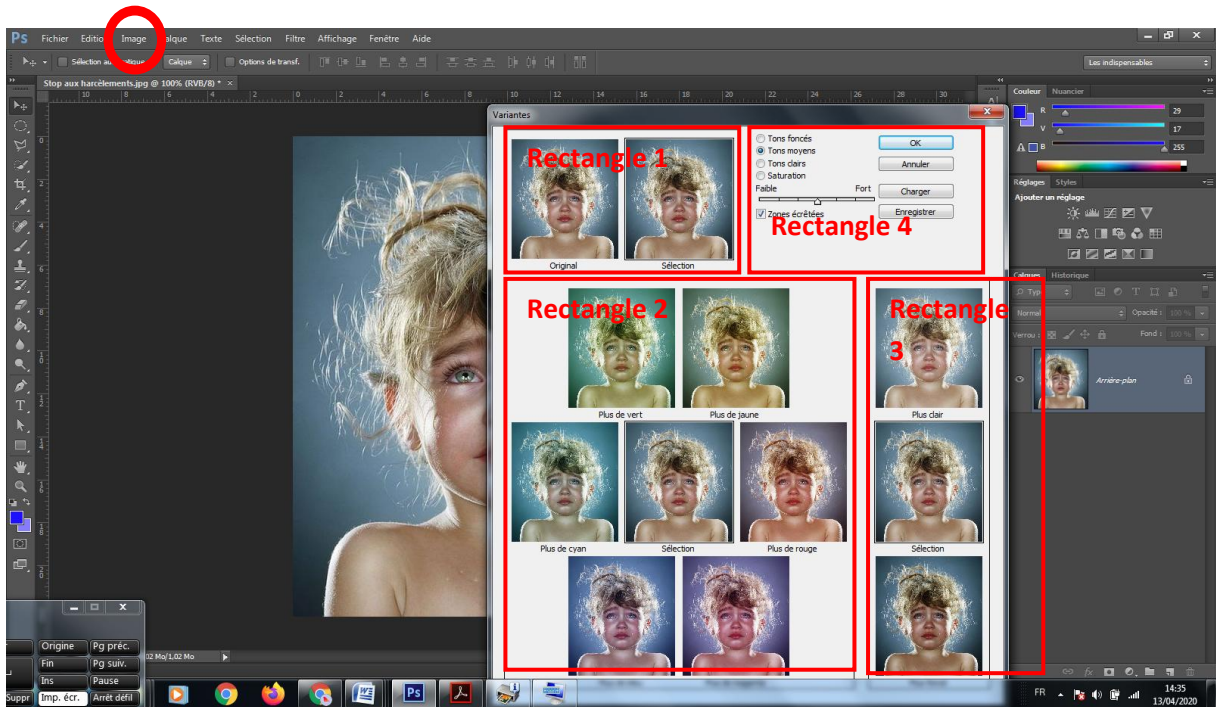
Ps Fichier Editio Image Calque Texte Sélection Filtre Affichage Fenêtre Aide

Sélection au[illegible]tique Calque Options de transf.

Les indispensables

Stop aux harcèlements.jpg @ 100% (RVB/8) *

Variantes

Rectangle 1

Original Sélection

Tons foncés
Tons moyens
Tons clairs
Saturation
Faible Fort
Zones écrêtées

OK
Annuler
Charger
Enregistrer

Rectangle 4

Rectangle 2

Plus de vert Plus de jaune

Plus de cyan Sélection Plus de rouge

Rectangle 3

Plus clair

Sélection

Couleur Nuancier
R 29
V 17
B 255

Réglages Styles
Ajouter un réglage

Calques Historique
Type
Normal Opacité : 100 %
Verrou : Fond : 100 %
Arrière-plan

02 Mo/1.02 Mo

Origine Pg préc.
Fin Pg suiv.
Ins Pause
Suppr Imp. écr. Arrêt défil

FR 14:35 13/04/2020